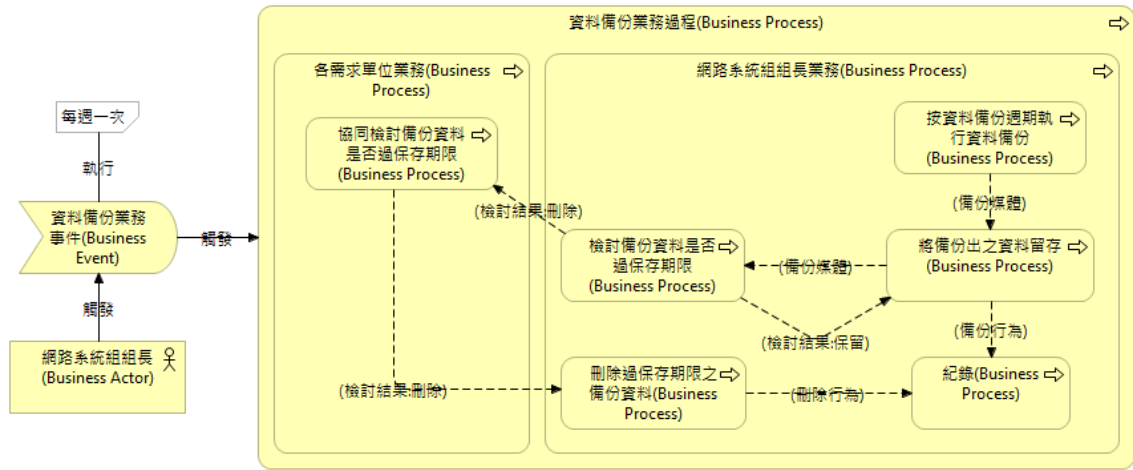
資料備份業務過程(Business Process)

各需求單位業務(Business Process)

協同檢討備份資料是否過保存期限(Business Process)

網路系統組組長業務(Business Process)

按資料備份週期執行資料備份(Business Process)

(備份媒體)

將備份出之資料留存(Business Process)

(備份媒體)

檢討備份資料是否過保存期限(Business Process)

(檢討結果:刪除)

(檢討結果:保留)

(備份行為)

紀錄(Business Process)

刪除過保存期限之備份資料(Business Process)

(刪除行為)

(檢討結果:刪除)

每週一次

執行

資料備份業務事件(Business Event)

觸發

觸發

網路系統組組長(Business Actor)